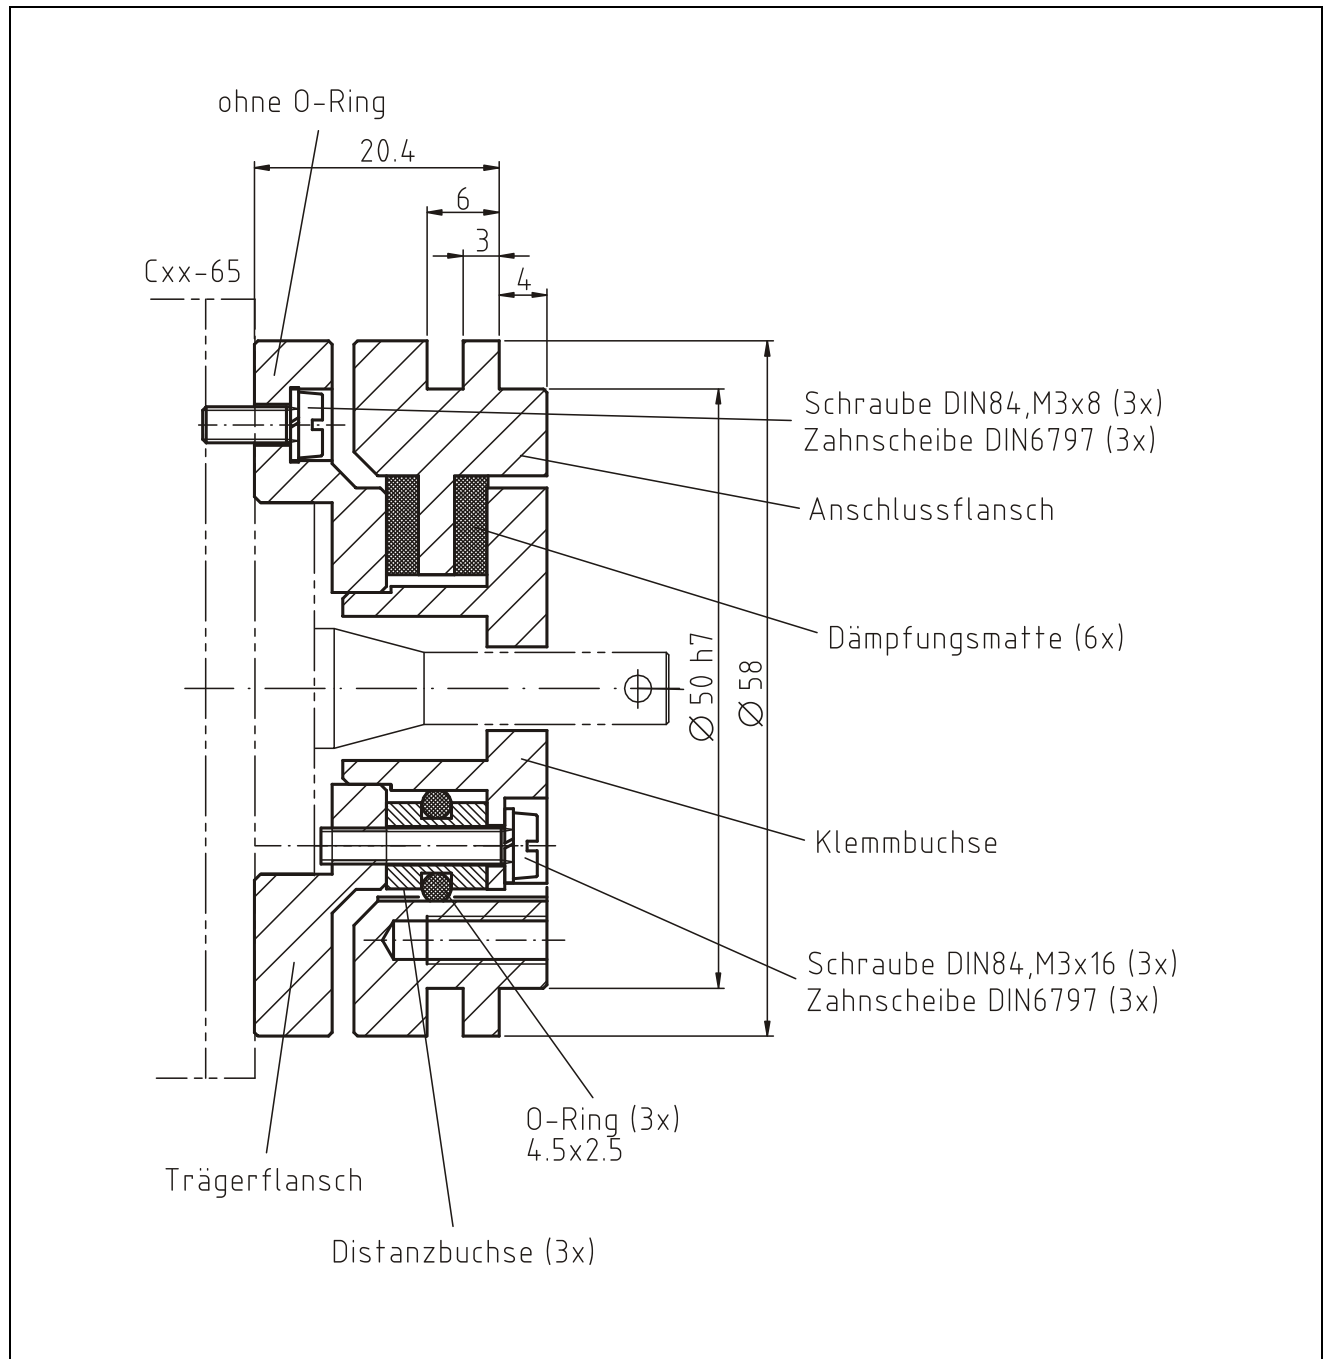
ohne O-Ring

20.4

6

3

4

Cxx-65

Schraube DIN84,M3x8 (3x)
Zahnscheibe DIN6797 (3x)

Anschlussflansch

Dämpfungsmatte (6x)

Ø 50 h7

Ø 58

Klemmbuchse

Schraube DIN84,M3x16 (3x)
Zahnscheibe DIN6797 (3x)

O-Ring (3x)
4.5x2.5

Trägerflansch

Distanzbuchse (3x)